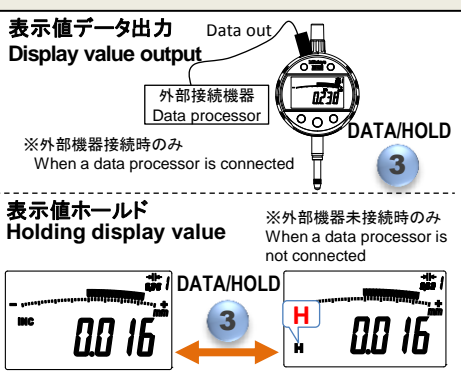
表示値データ出力
Display value output

Data out

外部接続機器
Data processor

0.236

※外部機器接続時のみ
When a data processor is connected

DATA/HOLD

3

表示値ホールド
Holding display value

※外部機器未接続時のみ
When a data processor is not connected

DATA/HOLD

INC

0.016

3

H

H

0.016